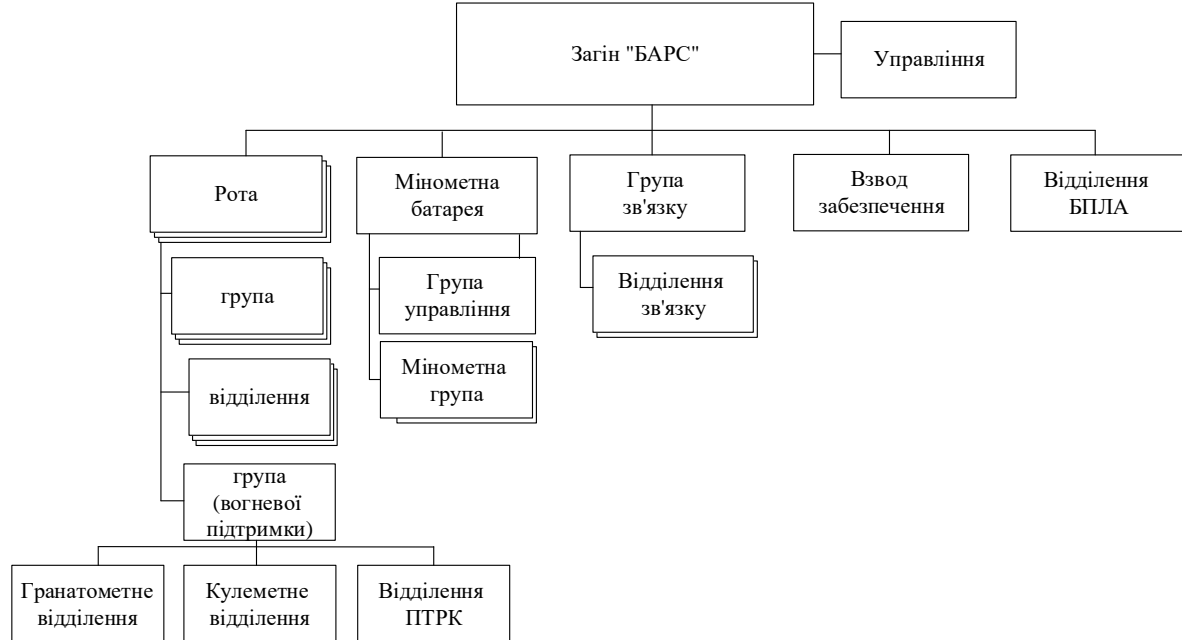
Загін "БАРС"

Управління

Рота

група

відділення

група (вогневої підтримки)

Гранатометне відділення

Кулеметне відділення

Відділення ПТРК

Мінометна батарея

Група управління

Мінометна група

Група зв'язку

Відділення зв'язку

Взвод забезпечення

Відділення БПЛА